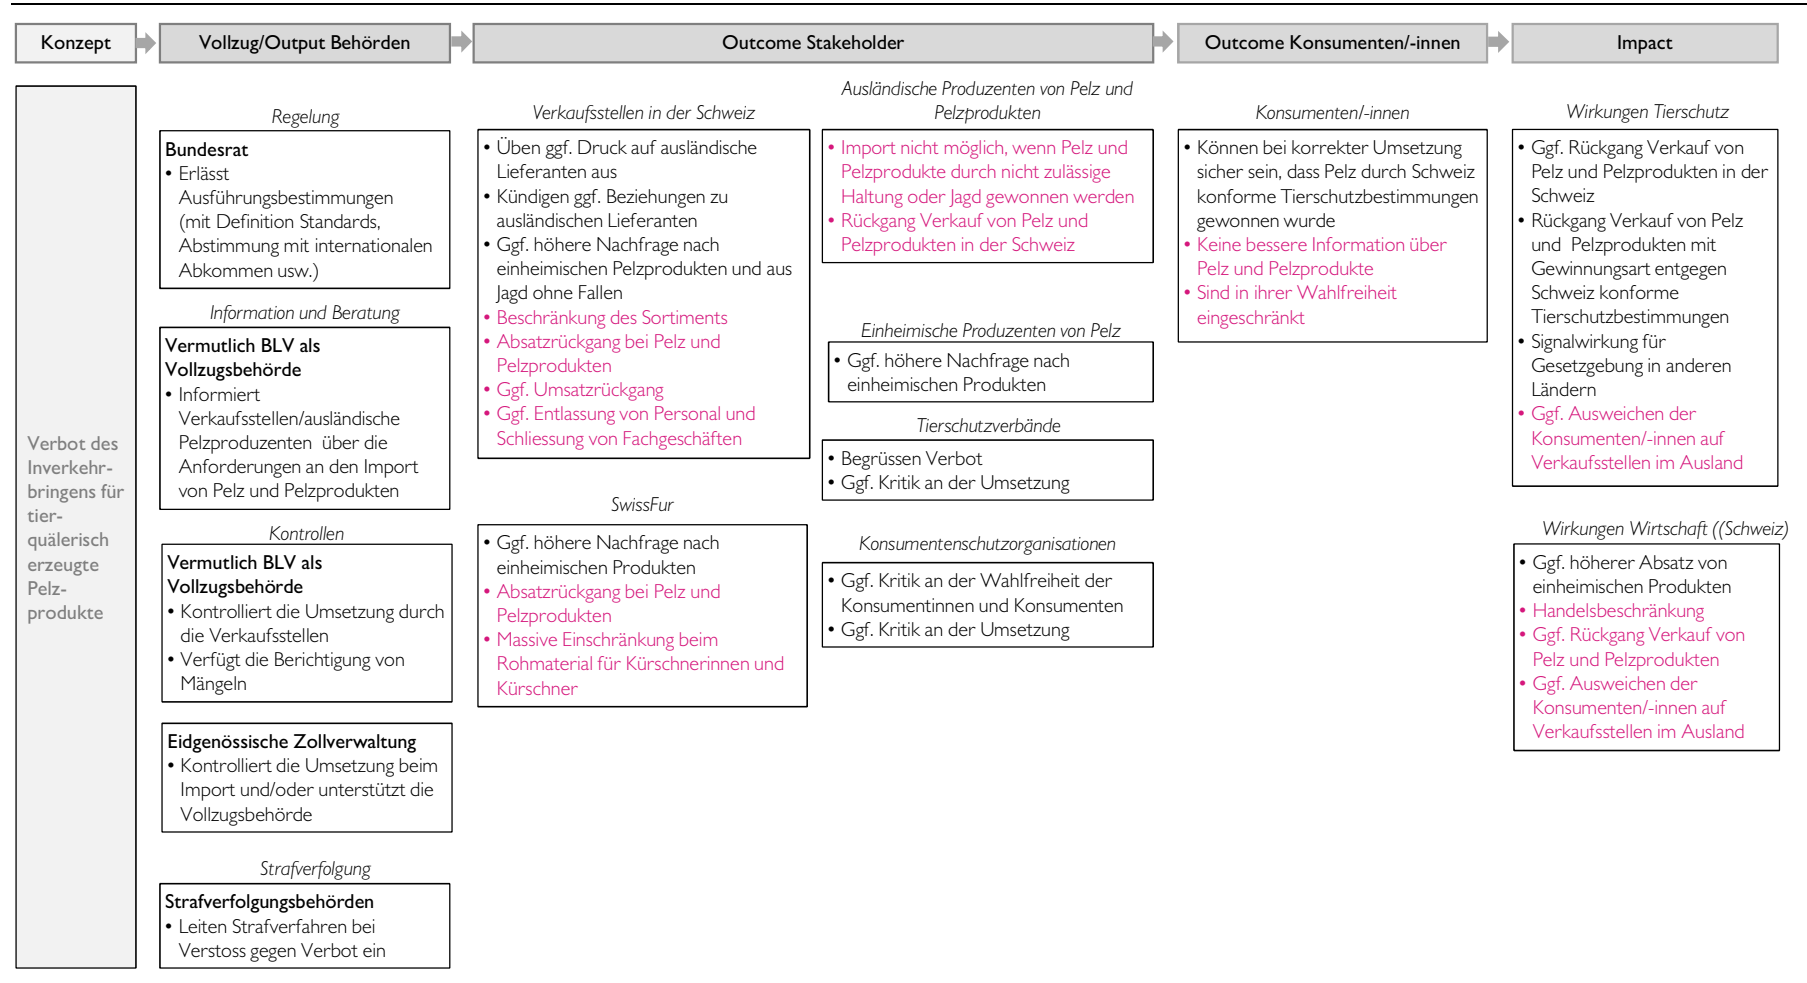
Konzept

Vollzug/Output Behörden

Outcome Stakeholder

Outcome Konsumenten/-innen

Impact

Verbot des Inverkehrbringens für tierquälerisch erzeugte Pelzprodukte

Regelung

Bundesrat
• Erlässt Ausführungsbestimmungen (mit Definition Standards, Abstimmung mit internationalen Abkommen usw.)

Information und Beratung

Vermutlich BLV als Vollzugsbehörde
• Informiert Verkaufsstellen/ausländische Pelzproduzenten über die Anforderungen an den Import von Pelz und Pelzprodukten

Kontrollen

Vermutlich BLV als Vollzugsbehörde
• Kontrolliert die Umsetzung durch die Verkaufsstellen
• Verfügt die Berichtigung von Mängeln

Eidgenössische Zollverwaltung
• Kontrolliert die Umsetzung beim Import und/oder unterstützt die Vollzugsbehörde

Strafverfolgung

Strafverfolgungsbehörden
• Leiten Strafverfahren bei Verstoss gegen Verbot ein

Verkaufsstellen in der Schweiz

• Üben ggf. Druck auf ausländische Lieferanten aus
• Kündigen ggf. Beziehungen zu ausländischen Lieferanten
• Ggf. höhere Nachfrage nach einheimischen Pelzprodukten und aus Jagd ohne Fallen
• Beschränkung des Sortiments
• Absatzrückgang bei Pelz und Pelzprodukten
• Ggf. Umsatzrückgang
• Ggf. Entlassung von Personal und Schliessung von Fachgeschäften

SwissFur

• Ggf. höhere Nachfrage nach einheimischen Produkten
• Absatzrückgang bei Pelz und Pelzprodukten
• Massive Einschränkung beim Rohmaterial für Kürschnerinnen und Kürschner

Ausländische Produzenten von Pelz und Pelzprodukten

• Import nicht möglich, wenn Pelz und Pelzprodukte durch nicht zulässige Haltung oder Jagd gewonnen werden
• Rückgang Verkauf von Pelz und Pelzprodukten in der Schweiz

Einheimische Produzenten von Pelz

• Ggf. höhere Nachfrage nach einheimischen Produkten

Tierschutzverbände

• Begrüssen Verbot
• Ggf. Kritik an der Umsetzung

Konsumentenschutzorganisationen

• Ggf. Kritik an der Wahlfreiheit der Konsumentinnen und Konsumenten
• Ggf. Kritik an der Umsetzung

Konsumenten/-innen

• Können bei korrekter Umsetzung sicher sein, dass Pelz durch Schweiz konforme Tierschutzbestimmungen gewonnen wurde
• Keine bessere Information über Pelz und Pelzprodukte
• Sind in ihrer Wahlfreiheit eingeschränkt

Wirkungen Tierschutz

• Ggf. Rückgang Verkauf von Pelz und Pelzprodukten in der Schweiz
• Rückgang Verkauf von Pelz und Pelzprodukten mit Gewinnungsart entgegen Schweiz konforme Tierschutzbestimmungen
• Signalwirkung für Gesetzgebung in anderen Ländern
• Ggf. Ausweichen der Konsumenten/-innen auf Verkaufsstellen im Ausland

Wirkungen Wirtschaft ((Schweiz)

• Ggf. höherer Absatz von einheimischen Produkten
• Handelsbeschränkung
• Ggf. Rückgang Verkauf von Pelz und Pelzprodukten
• Ggf. Ausweichen der Konsumenten/-innen auf Verkaufsstellen im Ausland